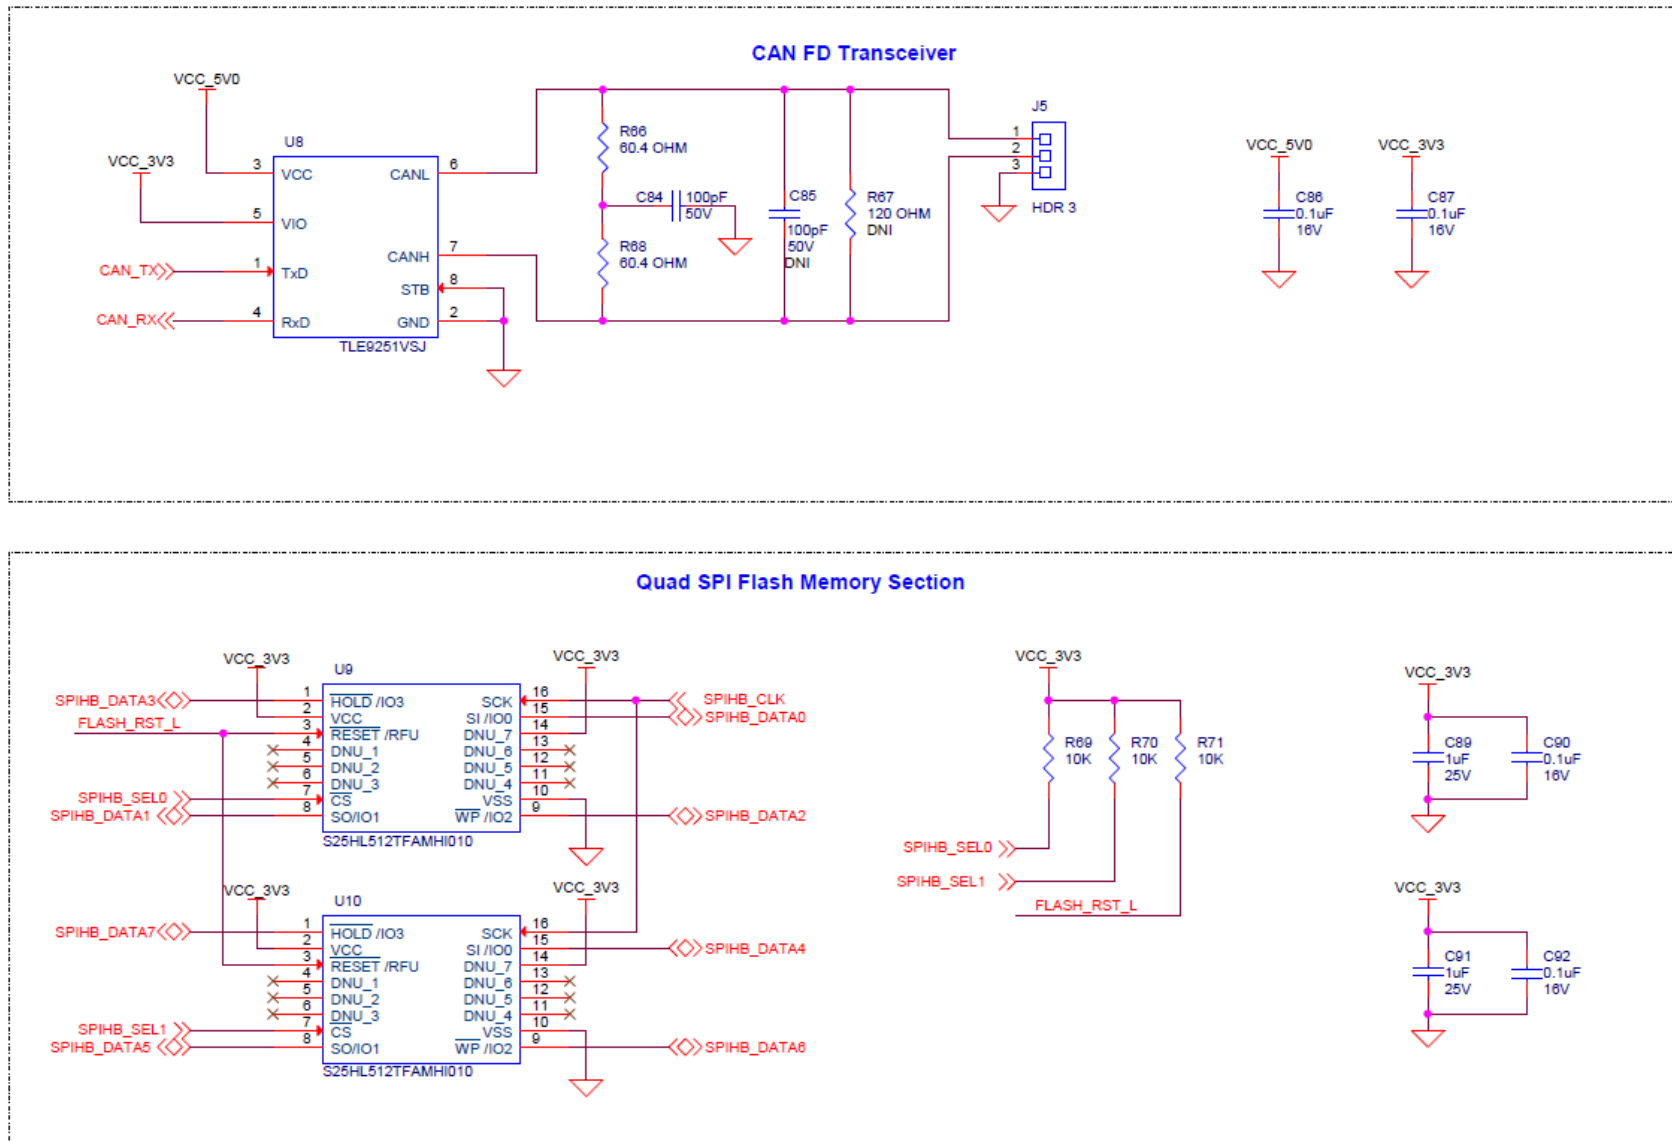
CAN FD Transceiver

VCC_5V0
VCC_3V3
U8
3 VCC
5 VIO
CAN_TX 1 TxD
CAN_RX 4 RxD
CANL 6
CANH 7
STB 8
GND 2
TLE9251VSJ

R66
60.4 OHM
C84 100pF 50V
R68
60.4 OHM
C85
100pF
50V
DNI
R67
120 OHM
DNI
J5
1
2
3
HDR 3

VCC_5V0
C86
0.1uF
16V
VCC_3V3
C87
0.1uF
16V

Quad SPI Flash Memory Section

VCC_3V3
U9
SPIHB_DATA3 1 HOLD /IO3
2 VCC
FLASH_RST_L 3 RESET /RFU
4 DNU_1
5 DNU_2
6 DNU_3
SPIHB_SEL0 7 CS
SPIHB_DATA1 8 SO/IO1
S25HL512TFAMHI010
VCC_3V3
SCK 16
SI /IO0 15
DNU_7 14
DNU_6 13
DNU_5 12
DNU_4 11
VSS 10
WP /IO2 9
SPIHB_CLK
SPIHB_DATA0
SPIHB_DATA2

VCC_3V3
U10
SPIHB_DATA7 1 HOLD /IO3
2 VCC
3 RESET /RFU
4 DNU_1
5 DNU_2
6 DNU_3
SPIHB_SEL1 7 CS
SPIHB_DATA5 8 SO/IO1
S25HL512TFAMHI010
VCC_3V3
SCK 16
SI /IO0 15
DNU_7 14
DNU_6 13
DNU_5 12
DNU_4 11
VSS 10
WP /IO2 9
SPIHB_DATA4
SPIHB_DATA6

VCC_3V3
R69
10K
R70
10K
R71
10K
SPIHB_SEL0
SPIHB_SEL1
FLASH_RST_L

VCC_3V3
C89
1uF
25V
C90
0.1uF
16V

VCC_3V3
C91
1uF
25V
C92
0.1uF
16V